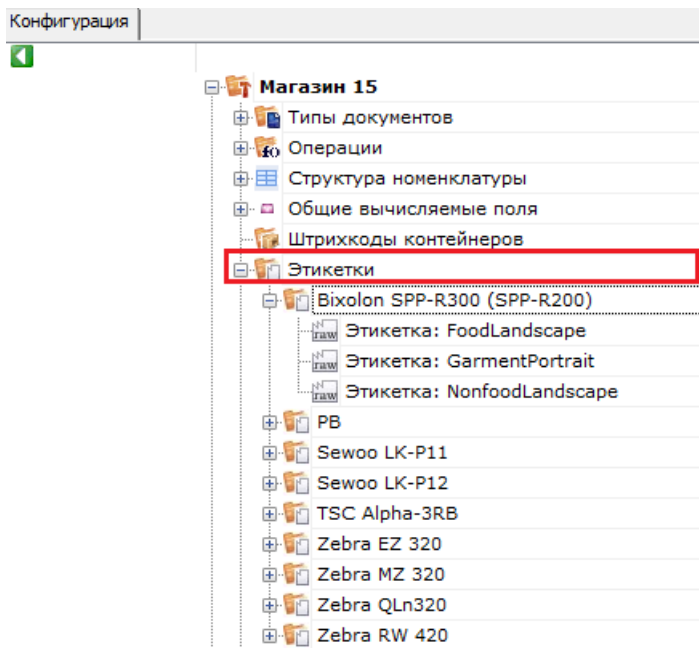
Конфигурация

Магазин 15
Типы документов
Операции
Структура номенклатуры
Общие вычисляемые поля
Штрихкоды контейнеров
Этикетки
Bixolon SPP-R300 (SPP-R200)
raw Этикетка: FoodLandscape
raw Этикетка: GarmentPortrait
raw Этикетка: NonfoodLandscape
PB
Sewoo LK-P11
Sewoo LK-P12
TSC Alpha-3RB
Zebra EZ 320
Zebra MZ 320
Zebra QLn320
Zebra RW 420